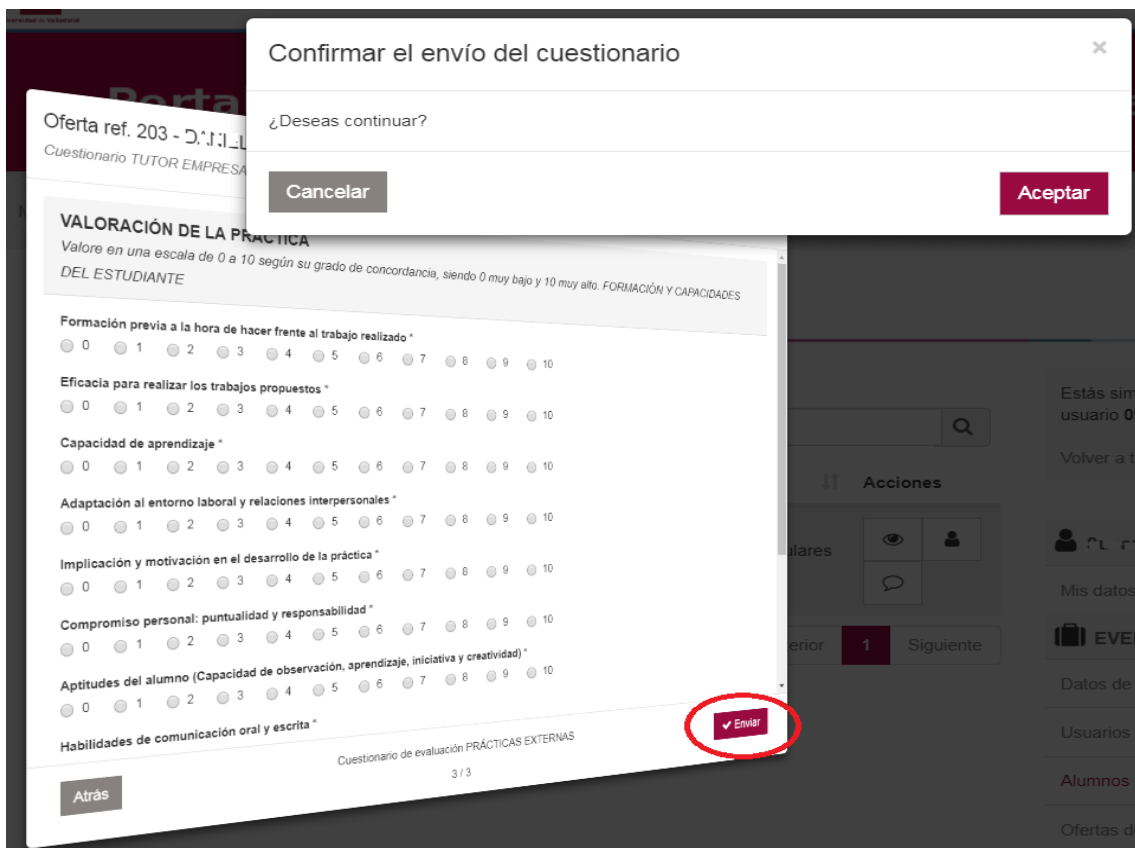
Confirmar el envío del cuestionario

×

¿Deseas continuar?

Cancelar

Aceptar

Oferta ref. 203 - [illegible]

Cuestionario TUTOR EMPRESA

VALORACIÓN DE LA PRÁCTICA

Valore en una escala de 0 a 10 según su grado de concordancia, siendo 0 muy bajo y 10 muy alto. FORMACIÓN Y CAPACIDADES DEL ESTUDIANTE

Formación previa a la hora de hacer frente al trabajo realizado *

0 1 2 3 4 5 6 7 8 9 10

Eficacia para realizar los trabajos propuestos *

0 1 2 3 4 5 6 7 8 9 10

Capacidad de aprendizaje *

0 1 2 3 4 5 6 7 8 9 10

Adaptación al entorno laboral y relaciones interpersonales *

0 1 2 3 4 5 6 7 8 9 10

Implicación y motivación en el desarrollo de la práctica *

0 1 2 3 4 5 6 7 8 9 10

Compromiso personal: puntualidad y responsabilidad *

0 1 2 3 4 5 6 7 8 9 10

Aptitudes del alumno (Capacidad de observación, aprendizaje, iniciativa y creatividad) *

0 1 2 3 4 5 6 7 8 9 10

Habilidades de comunicación oral y escrita *

Enviar

Cuestionario de evaluación PRÁCTICAS EXTERNAS

3 / 3

Atrás

Acciones

ulares

erior 1 Siguiente

Estás sim
usuario 0

Volver a t

Mis datos

EVE

Datos de

Usuarios

Alumnos

Ofertas d